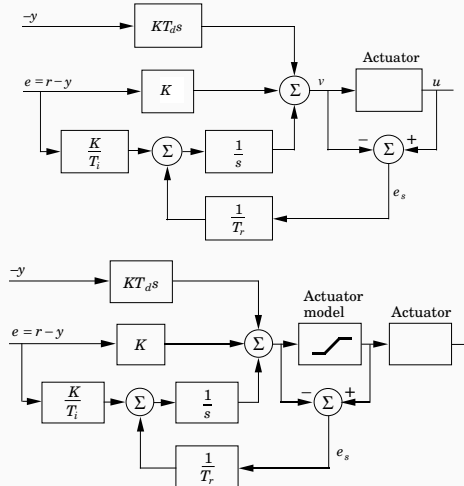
$-y$

$KT_d s$

$e = r - y$

$K$

$\Sigma$

$v$

Actuator

$u$

$\frac{K}{T_i}$

$\Sigma$

$\frac{1}{s}$

$-$

$\Sigma$

$+$

$e_s$

$\frac{1}{T_r}$

$-y$

$KT_d s$

$e = r - y$

$K$

$\Sigma$

Actuator model

Actuator

$\frac{K}{T_i}$

$\Sigma$

$\frac{1}{s}$

$-$

$\Sigma$

$+$

$e_s$

$\frac{1}{T_r}$